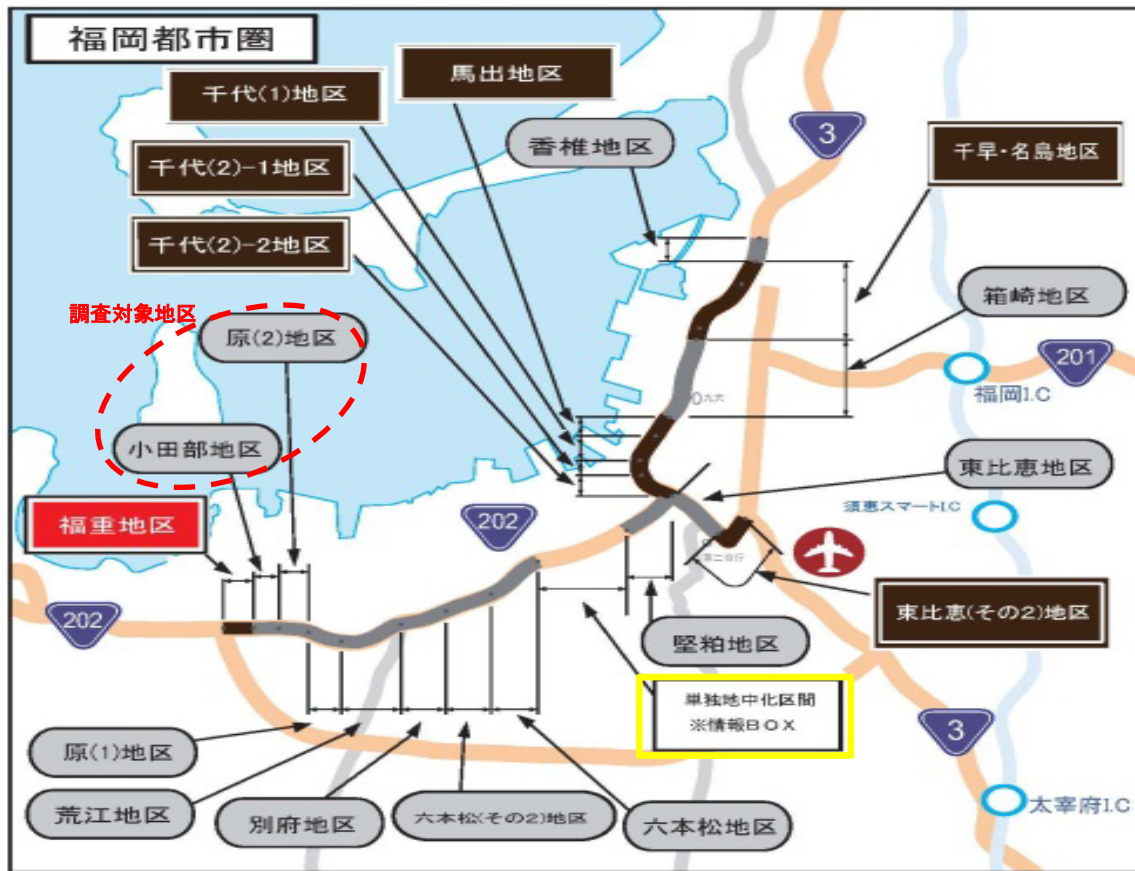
福岡都市圏

千代(1)地区

馬出地区

香椎地区

千代(2)-1地区

千代(2)-2地区

3

千早・名島地区

箱崎地区

調査対象地区

原(2)地区

201

福岡I.C

小田部地区

東比恵地区

須恵スマートI.C

福重地区

202

第二合庁

東比恵(その2)地区

202

堅粕地区

単独地中化区間
※情報BOX

3

原(1)地区

荒江地区

別府地区

六本松(その2)地区

六本松地区

太宰府I.C